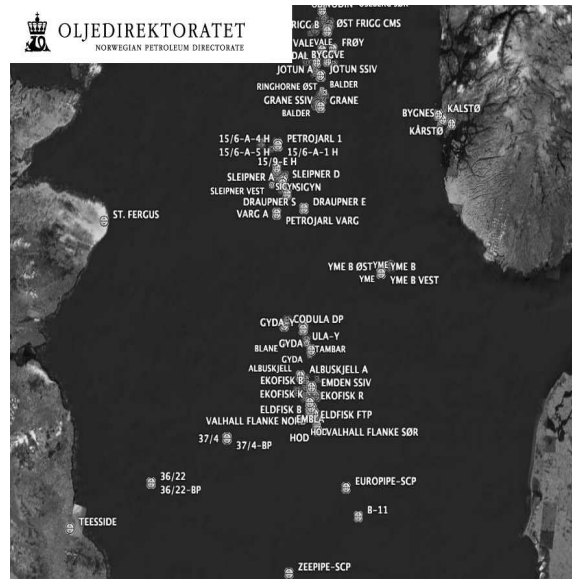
OLJEDIREKTORATET
NORWEGIAN PETROLEUM DIRECTORATE

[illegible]
FRIGG B
ØST FRIGG CMS
VALEVALE
FRØY
DAL BYGGVE
JOTUN A
JOTUN SSIV
RINGHORNE ØST
BALDER
GRANE SSIV
GRANE
BALDER
BYGNES
KALSTØ
KÅRSTØ
15/6-A-4 H
PETROJARL 1
15/6-A-5 H
15/6-A-1 H
15/9-E H
SLEIPNER A
SLEIPNER D
SLEIPNER VEST
SIGYN
SIGYN
DRAUPNER S
DRAUPNER E
VARG A
PETROJARL VARG
ST. FERGUS
YME B ØST
YME B
YME
YME B VEST
GYDA
CODULA DP
ULA-Y
BLANE
GYDA
TAMBAR
GYDA
ALBUSKJELL
ALBUSKJELL A
EKOFISK B
EMDEN SSIV
EKOFISK K
EKOFISK R
ELDFISK B
EMBLA
ELDFISK FTP
VALHALL FLANKE NORD
HOD
VALHALL FLANKE SØR
37/4
37/4-BP
HOD
36/22
36/22-BP
EUROPIPE-SCP
B-11
TEESSIDE
ZEEPIPE-SCP